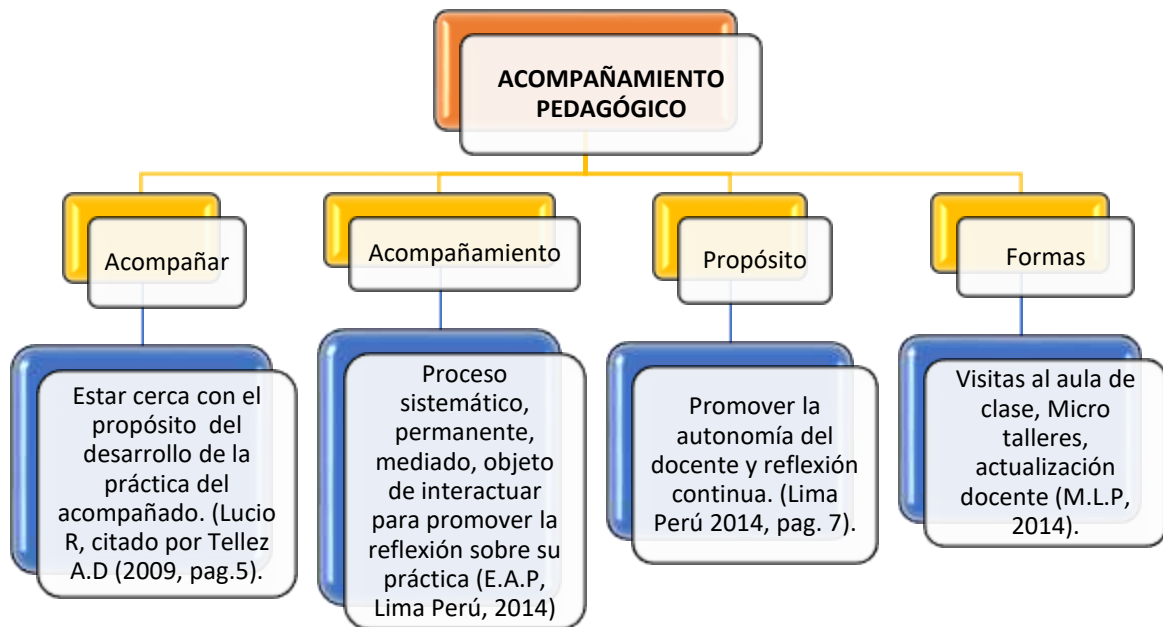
ACOMPAÑAMIENTO PEDAGÓGICO

Acompañar

Acompañamiento

Propósito

Formas

Estar cerca con el propósito del desarrollo de la práctica del acompañado. (Lucio R, citado por Tellez A.D (2009, pag.5).

Proceso sistemático, permanente, mediado, objeto de interactuar para promover la reflexión sobre su práctica (E.A.P, Lima Perú, 2014)

Promover la autonomía del docente y reflexión continua. (Lima Perú 2014, pag. 7).

Visitas al aula de clase, Micro talleres, actualización docente (M.L.P, 2014).